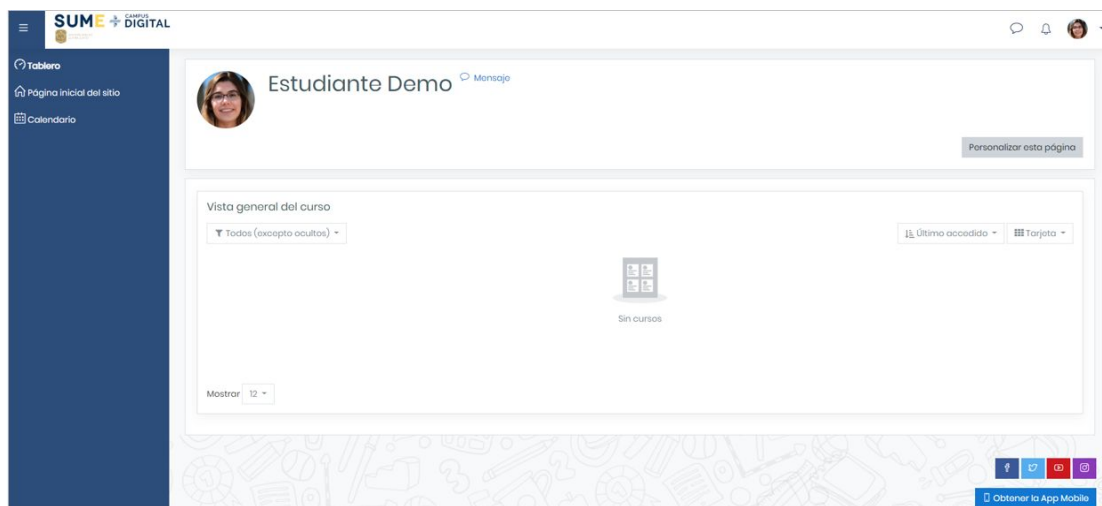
SUME + CAMPUS DIGITAL

Tablero
Página inicial del sitio
Calendario

Estudiante Demo
Mensaje

Personalizar esta página

Vista general del curso
Todos (excepto ocultos)
Último accedido
Tarjeta

Sin cursos

Mostrar 12

Obtener la App Mobile